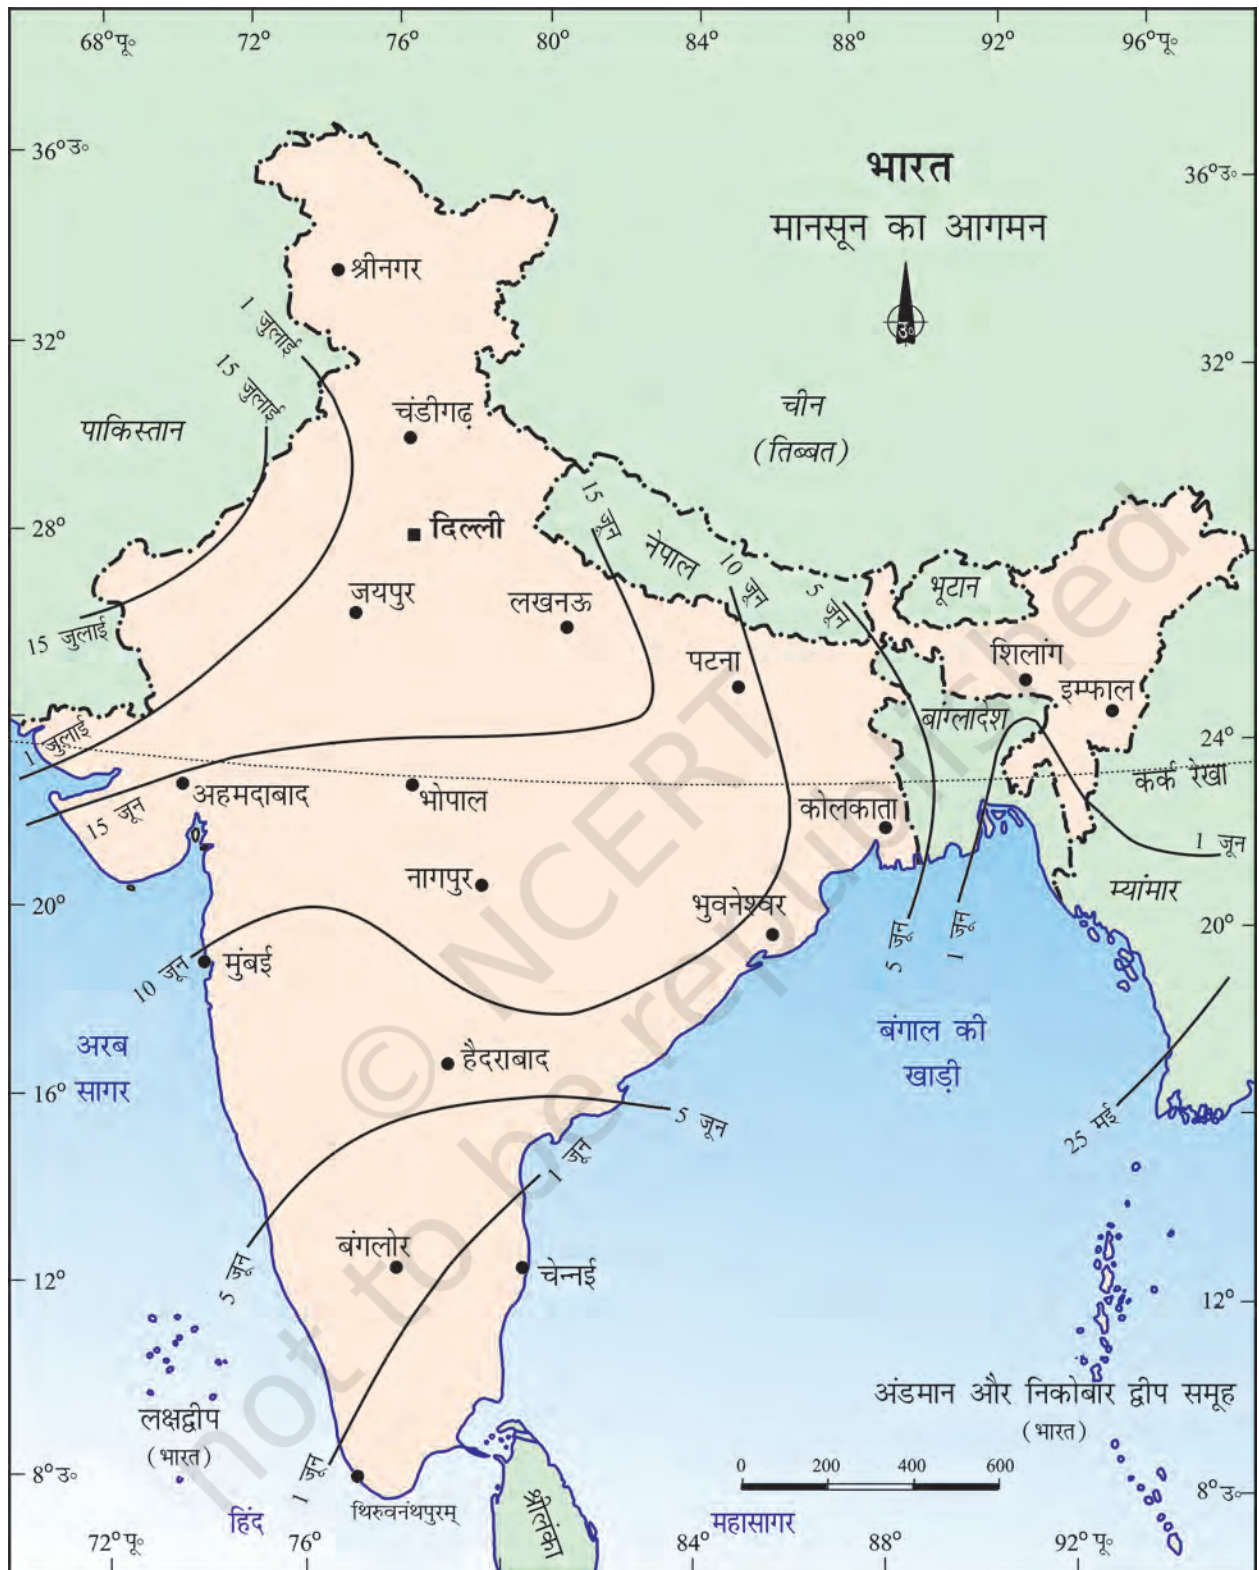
68°पू॰ 72° 76° 80° 84° 88° 92° 96°पू॰

36°उ॰ 36°उ॰

भारत
मानसून का आगमन

उ

32° 32°

28° 24° 20° 16° 12° 8°उ॰ 20° 12° 8°उ॰

श्रीनगर
चंडीगढ़
दिल्ली
जयपुर
लखनऊ
पटना
अहमदाबाद
भोपाल
कोलकाता
नागपुर
भुवनेश्वर
मुंबई
हैदराबाद
बंगलोर
चेन्नई
थिरुवनंथपुरम्
शिलांग
इम्फाल

पाकिस्तान
चीन
(तिब्बत)
नेपाल
भूटान
बांग्लादेश
म्यांमार
श्रीलंका

1 जुलाई
15 जुलाई
15 जुलाई
1 जुलाई
15 जून
15 जून
10 जून
5 जून
1 जून
10 जून
5 जून
1 जून
5 जून
1 जून
5 जून
1 जून
25 मई

कर्क रेखा

अरब सागर
बंगाल की खाड़ी
हिंद महासागर

लक्षद्वीप
(भारत)

अंडमान और निकोबार द्वीप समूह
(भारत)

0 200 400 600

72°पू॰ 76° 84° 88° 92°पू॰

© NCERT not to be republished